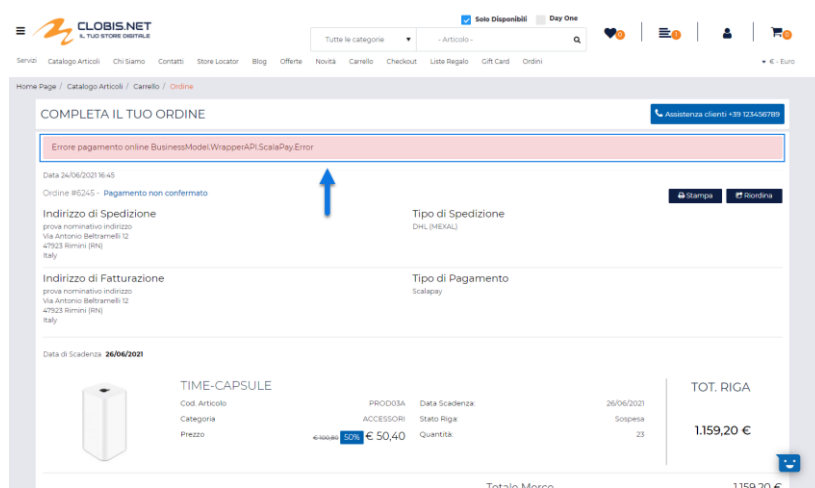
CLOBIS.NET
IL TUO STORE DIGITALE

Solo Disponibili Day One

Tutte le categorie - Articolo -

0 1 0

Servizi Catalogo Articoli Chi Siamo Contatti Store Locator Blog Offerte Novità Carrello Checkout Liste Regalo Gift Card Ordini € - Euro

Home Page / Catalogo Articoli / Carrello / Ordine

COMPLETA IL TUO ORDINE

Assistenza clienti +39 1234567B9

Errore pagamento online BusinessModel.WrapperAPI.ScalaPay.Error

Data 24/06/2021 16:45

Ordine #6245 - Pagamento non confermato

Stampa Riordina

Indirizzo di Spedizione
prova nominativo indirizzo
Via Antonio Beltramelli 12
47923 Rimini (RN)
Italy

Tipo di Spedizione
DHL (MEXAL)

Indirizzo di Fatturazione
prova nominativo indirizzo
Via Antonio Beltramelli 12
47923 Rimini (RN)
Italy

Tipo di Pagamento
Scalapay

Data di Scadenza 26/06/2021

TIME-CAPSULE

| | | | |
|---|---|---|---|
| Cod. Articolo | PROD03A | Data Scadenza: | 26/06/2021 |
| Categoria | ACCESSORI | Stato Riga: | Sospesa |
| Prezzo | €100,80 50% € 50,40 | Quantità: | 23 |

TOT. RIGA

1.159,20 €

Totale Merce 1.159,20 €